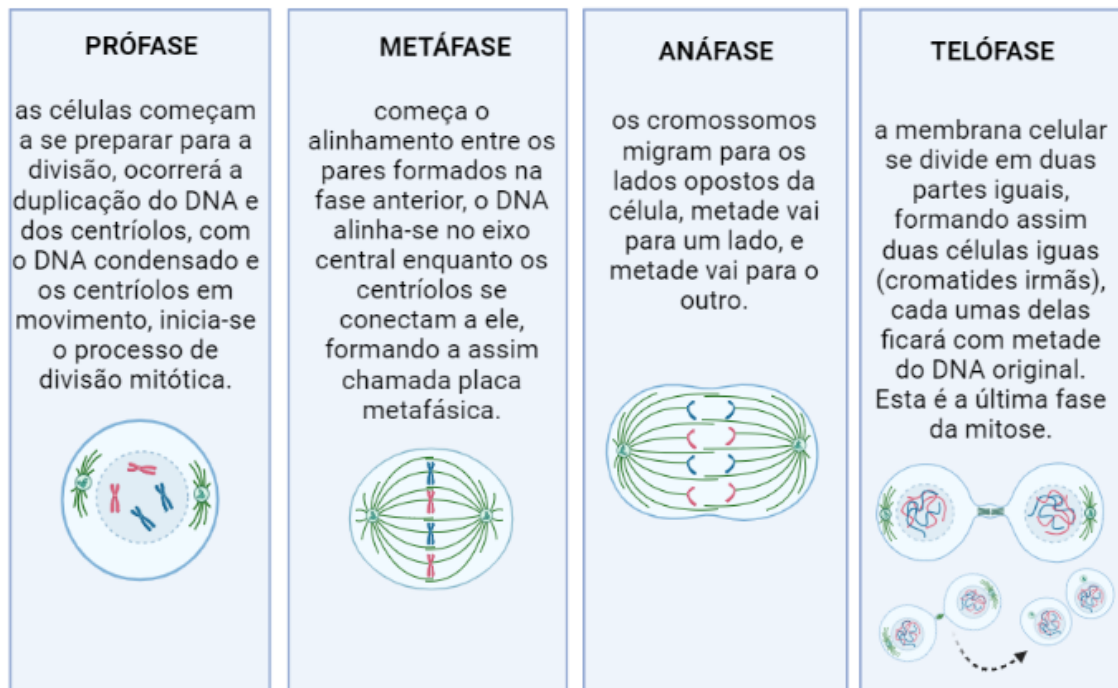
PRÓFASE

as células começam a se preparar para a divisão, ocorrerá a duplicação do DNA e dos centríolos, com o DNA condensado e os centríolos em movimento, inicia-se o processo de divisão mitótica.

METÁFASE

começa o alinhamento entre os pares formados na fase anterior, o DNA alinha-se no eixo central enquanto os centríolos se conectam a ele, formando a assim chamada placa metafásica.

ANÁFASE

os cromossomos migram para os lados opostos da célula, metade vai para um lado, e metade vai para o outro.

TELÓFASE

a membrana celular se divide em duas partes iguais, formando assim duas células iguas (cromatides irmãs), cada umas delas ficará com metade do DNA original. Esta é a última fase da mitose.